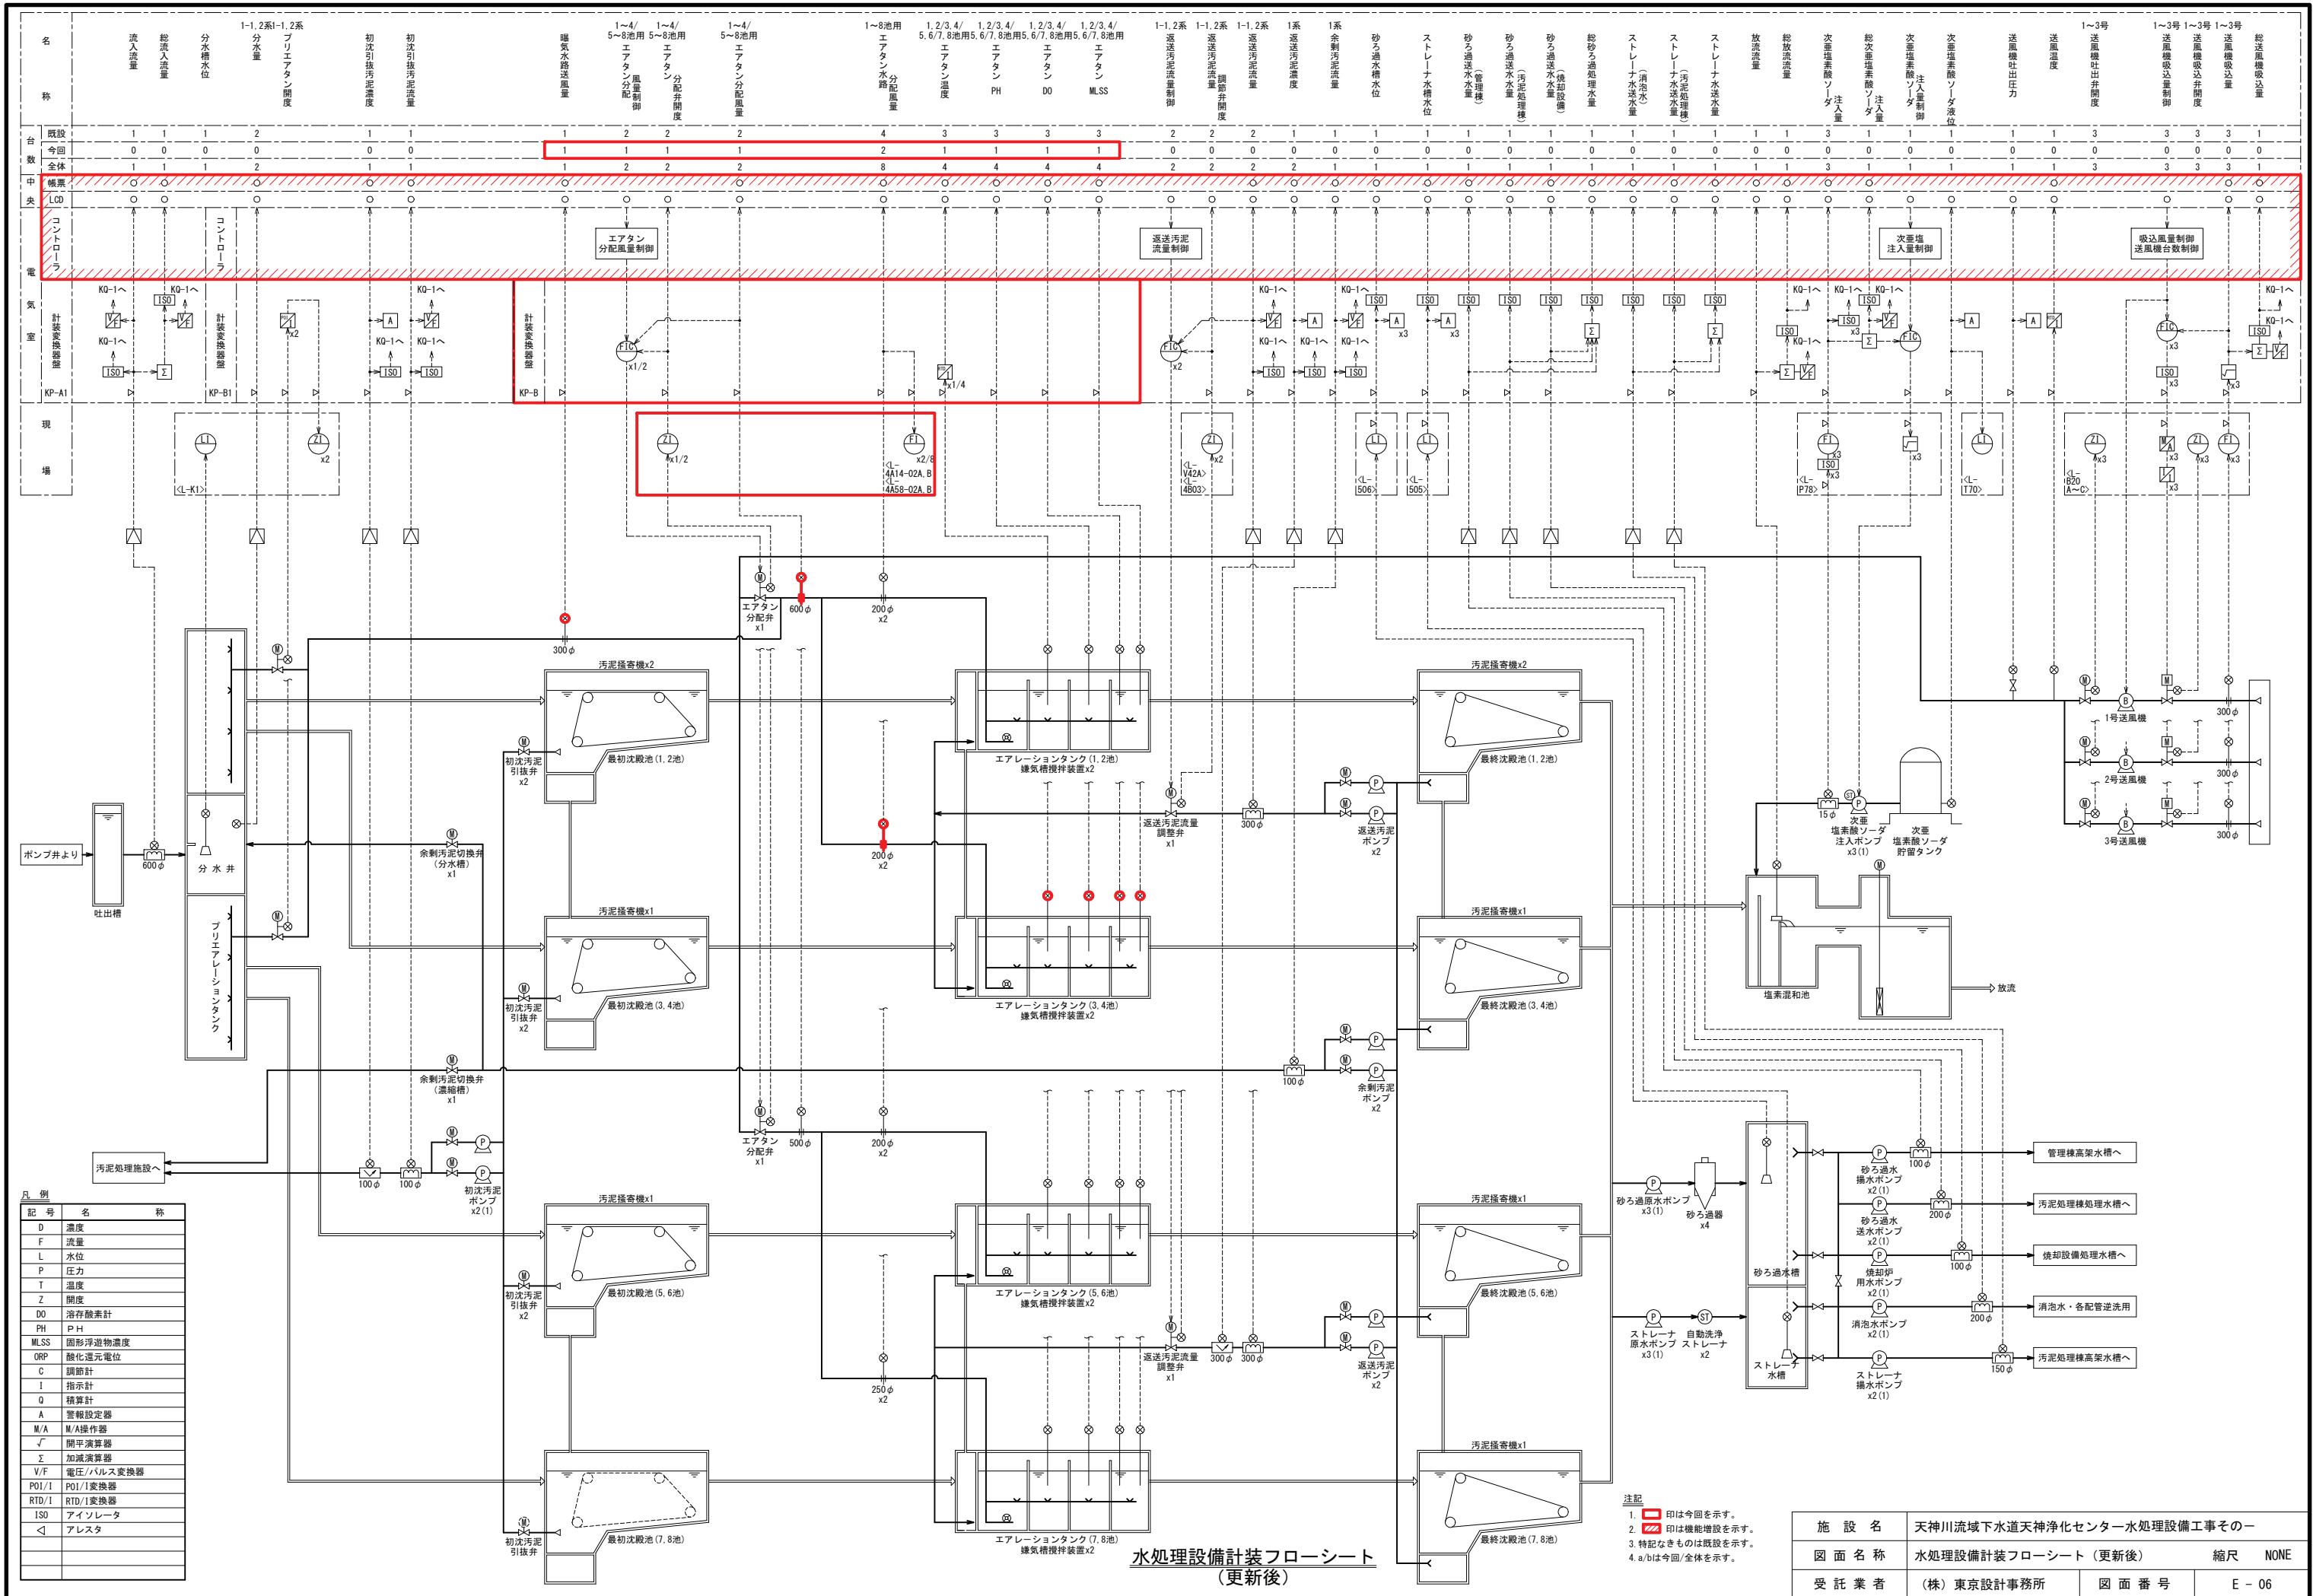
名称

流入流量　総流入流量　分水槽水位　1-1,2系 1-1,2系 分水量　プリエアタン開度　初沈引抜汚泥濃度　初沈引抜汚泥流量　曝気水路送風量　1~4/5~8池用 エアタン分配風量制御　1~4/5~8池用 エアタン分配弁開度　1~4/5~8池用 エアタン分配風量　1~8池用 エアタン水路分配風量　1,2/3,4/5,6/7,8池用 エアタン温度　1,2/3,4/5,6/7,8池用 エアタン PH　1,2/3,4/5,6/7,8池用 エアタン DO　1,2/3,4/5,6/7,8池用 エアタン MLSS　1-1,2系 返送汚泥流量制御　1-1,2系 返送汚泥流量調節弁開度　1-1,2系 返送汚泥流量　1系 返送汚泥濃度　1系 余剰汚泥流量　砂ろ過水槽水位　ストレーナ水槽水位　砂ろ過送水量(管理棟)　砂ろ過送水量(汚泥処理棟)　砂ろ過送水量(焼却設備)　総砂ろ過処理水量　ストレーナ送水量(消泡水)　ストレーナ水送水量(汚泥処理棟)　ストレーナ水送水量　放流流量　総放流流量　次亜塩素酸ソーダ注入量　総次亜塩素酸ソーダ注入量　次亜塩素酸ソーダ注入量制御　次亜塩素酸ソーダ液位　送風機吐出圧力　送風温度　1~3号 送風機吐出弁開度　1~3号 送風機吸込量制御　1~3号 送風機吸込弁開度　1~3号 送風機吸込量　総送風機吸込量

| 台数 | | | | | | | | | | | | | | | | | | | | | | | | | | | | | | | | | | | | | | | | | | | | | | |
|---|---|---|---|---|---|---|---|---|---|---|---|---|---|---|---|---|---|---|---|---|---|---|---|---|---|---|---|---|---|---|---|---|---|---|---|---|---|---|---|---|---|---|---|---|
| 既設 | 1 | 1 | 1 | 2 | 1 | 1 | 1 | 2 | 2 | 2 | 4 | 3 | 3 | 3 | 3 | 2 | 2 | 2 | 1 | 1 | 1 | 1 | 1 | 1 | 1 | 1 | 1 | 1 | 1 | 1 | 1 | 3 | 1 | 1 | 1 | 1 | 1 | 3 | 3 | 3 | 3 | 1 |
| 今回 | 0 | 0 | 0 | 0 | 0 | 0 | 1 | 1 | 1 | 1 | 2 | 1 | 1 | 1 | 1 | 0 | 0 | 0 | 0 | 0 | 0 | 0 | 0 | 0 | 0 | 0 | 0 | 0 | 0 | 0 | 0 | 0 | 0 | 0 | 0 | 0 | 0 | 0 | 0 | 0 | 0 | 0 |
| 全体 | 1 | 1 | 1 | 2 | 1 | 1 | 1 | 2 | 2 | 2 | 8 | 4 | 4 | 4 | 4 | 2 | 2 | 2 | 2 | 1 | 1 | 1 | 1 | 1 | 1 | 1 | 1 | 1 | 1 | 1 | 1 | 3 | 1 | 1 | 1 | 1 | 1 | 3 | 3 | 3 | 3 | 1 |

中央 帳票 LCD
コントローラ　コントローラ
エアタン分配風量制御　返送汚泥流量制御　次亜塩注入量制御　吸込風量制御 送風機台数制御

電気室
KQ-1へ ISO V/F Σ 計装変換器盤 KP-A1 KP-B1 KP-B x2 A FIC x1/2 x1/4 x2 x3 ISO

現場
LI ZI x2 <L-K1> ZI x1/2 FI x2/8 <L-4A14-02A,B> <L-4A58-02A,B> ZI x2 <L-V42A> <L-4B03> LI <L-506> LI <L-505> FI x3 ISO x3 <L-P78> x3 LI <L-T70> ZI x3 <L-B20 A~C> x3 x3 x3

ポンプ井より　600φ　吐出槽　分水井　プリエアレーションタンク　300φ　エアタン分配弁 x1　600φ　200φ x2　汚泥掻寄機x2　初沈汚泥引抜弁 x2　最初沈殿池(1,2池)　エアレーションタンク(1,2池) 鎌気槽攪拌装置x2　最終沈殿池(1,2池)　返送汚泥流量調整弁 x1　300φ　返送汚泥ポンプ x2　余剰汚泥切換弁(分水槽) x1　200φ x2　15φ　次亜塩素酸ソーダ注入ポンプ x3(1)　次亜塩素酸ソーダ貯留タンク　1号送風機 300φ　2号送風機 300φ　3号送風機 300φ　汚泥掻寄機x1　最初沈殿池(3,4池)　エアレーションタンク(3,4池) 鎌気槽攪拌装置x2　最終沈殿池(3,4池)　塩素混和池　放流　余剰汚泥切換弁(濃縮槽) x1　100φ　余剰汚泥ポンプ x2　汚泥処理施設へ　100φ　100φ　初沈汚泥ポンプ x2(1)　エアタン分配弁 x1　500φ　200φ x2　最初沈殿池(5,6池)　エアレーションタンク(5,6池) 鎌気槽攪拌装置x2　最終沈殿池(5,6池)　返送汚泥流量調整弁 x1　300φ　300φ　返送汚泥ポンプ x2　250φ x2　砂ろ過原水ポンプ x3(1)　砂ろ過器 x4　砂ろ過水槽　ストレーナ原水ポンプ x3(1)　自動洗浄ストレーナ x2　ストレーナ水槽　砂ろ過水揚水ポンプ x2(1)　100φ　管理棟高架水槽へ　砂ろ過水送水ポンプ x2(1)　200φ　汚泥処理棟処理水槽へ　焼却炉用水ポンプ x2(1)　100φ　焼却設備処理水槽へ　消泡水ポンプ x2(1)　200φ　消泡水・各配管逆洗用　ストレーナ揚水ポンプ x2(1)　150φ　汚泥処理棟高架水槽へ　最初沈殿池(7,8池)　エアレーションタンク(7,8池) 鎌気槽攪拌装置x2　最終沈殿池(7,8池)

凡例
| 記号 | 名称 |
|---|---|
| D | 濃度 |
| F | 流量 |
| L | 水位 |
| P | 圧力 |
| T | 温度 |
| Z | 開度 |
| DO | 溶存酸素計 |
| PH | PH |
| MLSS | 固形浮遊物濃度 |
| ORP | 酸化還元電位 |
| C | 調節計 |
| I | 指示計 |
| Q | 積算計 |
| A | 警報設定器 |
| M/A | M/A操作器 |
| √ | 開平演算器 |
| Σ | 加減演算器 |
| V/F | 電圧/パルス変換器 |
| POI/I | POI/I変換器 |
| RTD/I | RTD/I変換器 |
| ISO | アイソレータ |
| ◁ | アレスタ |

注記
1. □印は今回を示す。
2. ▨印は機能増設を示す。
3. 特記なきものは既設を示す。
4. a/bはa今回/全体を示す。

水処理設備計装フローシート
(更新後)

| 施設名 | 天神川流域下水道天神浄化センター水処理設備工事その一 | | |
|---|---|---|---|
| 図面名称 | 水処理設備計装フローシート(更新後) | 縮尺 | NONE |
| 受託業者 | (株)東京設計事務所 | 図面番号 | E - 06 |